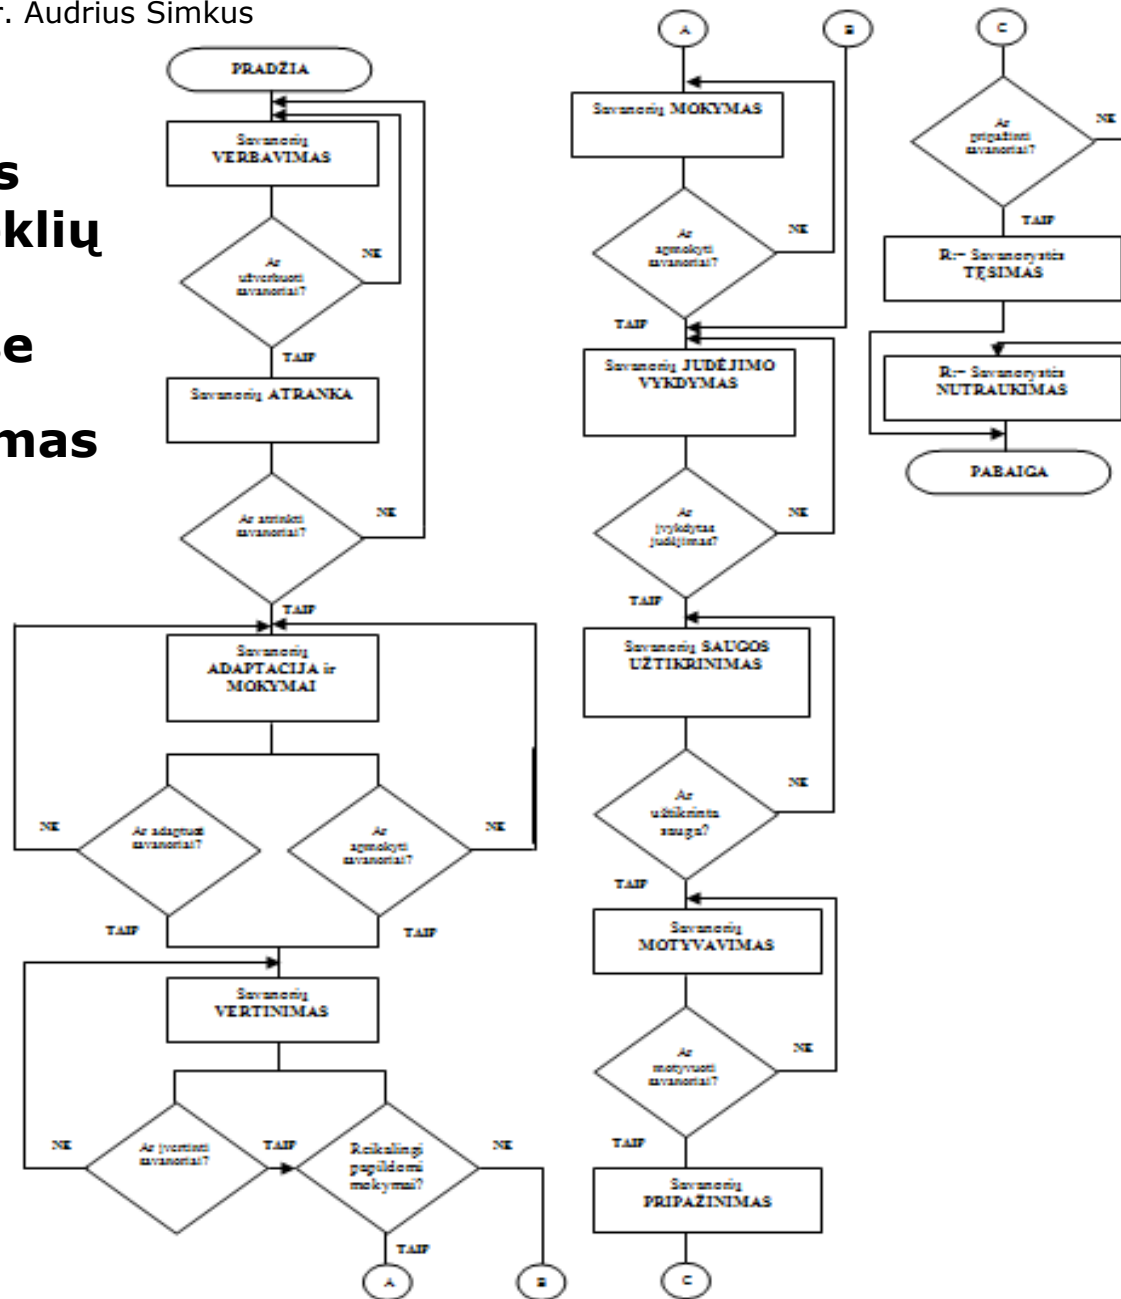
r. Audrius Simkus

s
klių

e

mas

PRADŽIA

Savanorių VERBAVIMAS

Ar užverbuoti savanoriai?

NE

TAIP

Savanorių ATRANKA

Ar atrinkti savanoriai?

NE

TAIP

Savanorių ADAPTACIJA ir MOKYMAI

NE

Ar adaptuoti savanoriai?

Ar apmokyti savanoriai?

NE

TAIP

TAIP

Savanorių VERTINIMAS

NE

Ar įvertinti savanoriai?

TAIP

Reikalingi papildomi mokymai?

NE

TAIP

A

B

A

B

Savanorių MOKYMAS

Ar apmokyti savanoriai?

NE

TAIP

Savanorių JUDĖJIMO VYKDYMAS

Ar įvykdytas judėjimas?

NE

TAIP

Savanorių SAUGOS UŽTIKRINIMAS

Ar užtikrinta sauga?

NE

TAIP

Savanorių MOTYVAVIMAS

Ar motyvuoti savanoriai?

NE

TAIP

Savanorių PRIPAŽINIMAS

C

C

Ar pripažinti savanoriai?

NE

TAIP

R.:= Savanorystės TĘSIMAS

R.:= Savanorystės NUTRAUKIMAS

PABAIGA